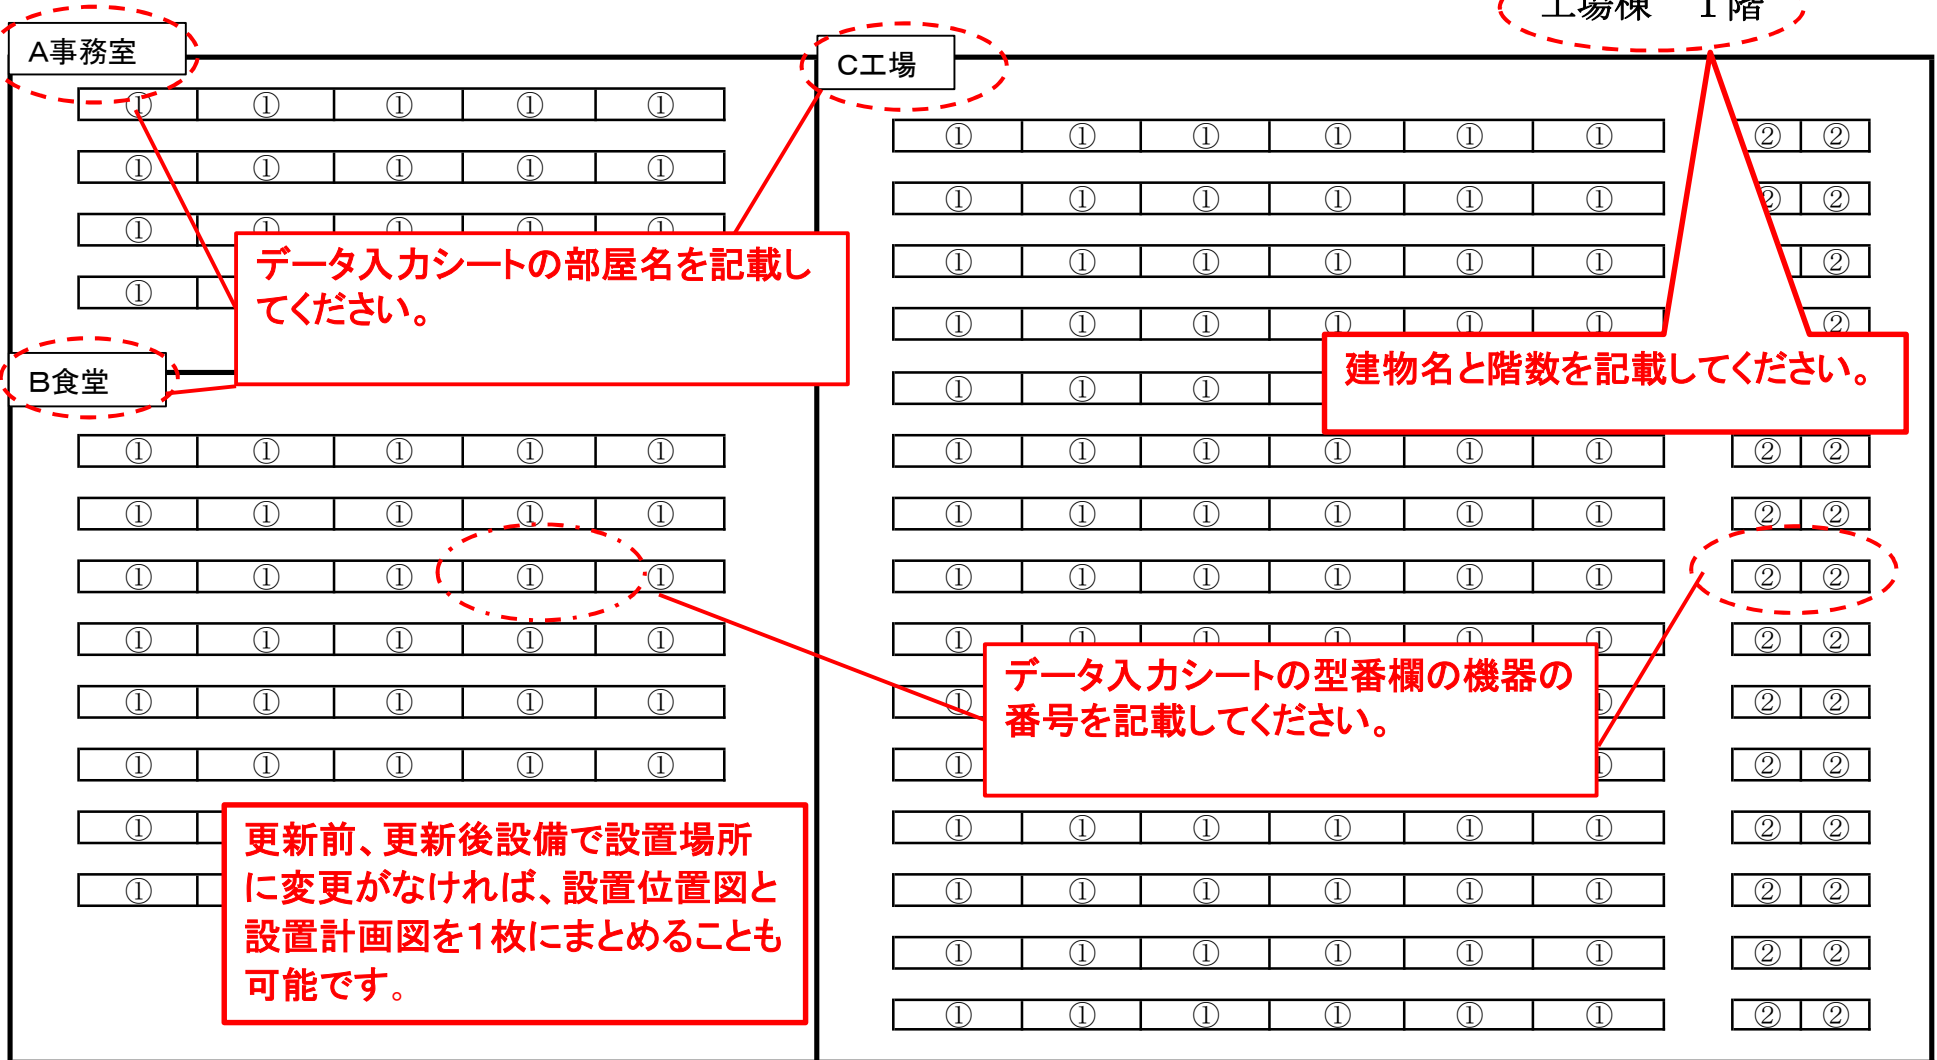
工場棟　１階

A事務室

C工場

① ① ① ① ①

① ① ① ① ①

① ① ① ① ①

①

データ入力シートの部屋名を記載してください。

B食堂

① ① ① ① ①

① ① ① ① ①

① ① ① ① ①

① ① ① ① ①

① ① ① ① ①

① ① ① ① ①

①

①

更新前、更新後設備で設置場所に変更がなければ、設置位置図と設置計画図を１枚にまとめることも可能です。

① ① ① ① ① ① ② ②

① ① ① ① ① ① ② ②

① ① ① ① ① ① ②

① ① ① ① ① ① ②

① ① ①

建物名と階数を記載してください。

① ① ① ① ① ① ② ②

① ① ① ① ① ① ② ②

① ① ① ① ① ① ② ②

① ① ① ① ① ① ② ②

① ① ② ②

① ① ② ②

データ入力シートの型番欄の機器の番号を記載してください。

① ① ① ① ① ① ② ②

① ① ① ① ① ① ② ②

① ① ① ① ① ① ② ②

① ① ① ① ① ① ② ②